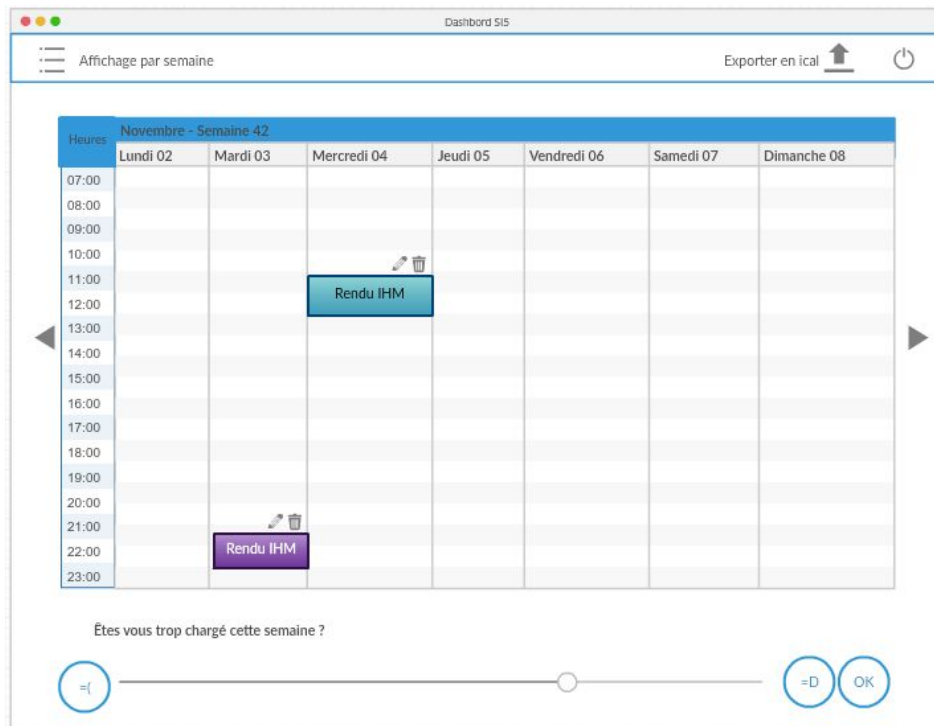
Dashbord SIS

Affichage par semaine

Exporter en ical

| Heures | Novembre - Semaine 42 | | | | | | |
|---|---|---|---|---|---|---|---|
| | Lundi 02 | Mardi 03 | Mercredi 04 | Jeudi 05 | Vendredi 06 | Samedi 07 | Dimanche 08 |
| 07:00 | | | | | | | |
| 08:00 | | | | | | | |
| 09:00 | | | | | | | |
| 10:00 | | | | | | | |
| 11:00 | | | Rendu IHM | | | | |
| 12:00 | | | | | | | |
| 13:00 | | | | | | | |
| 14:00 | | | | | | | |
| 15:00 | | | | | | | |
| 16:00 | | | | | | | |
| 17:00 | | | | | | | |
| 18:00 | | | | | | | |
| 19:00 | | | | | | | |
| 20:00 | | | | | | | |
| 21:00 | | | | | | | |
| 22:00 | | Rendu IHM | | | | | |
| 23:00 | | | | | | | |

Êtes vous trop chargé cette semaine ?

=(

=D

OK